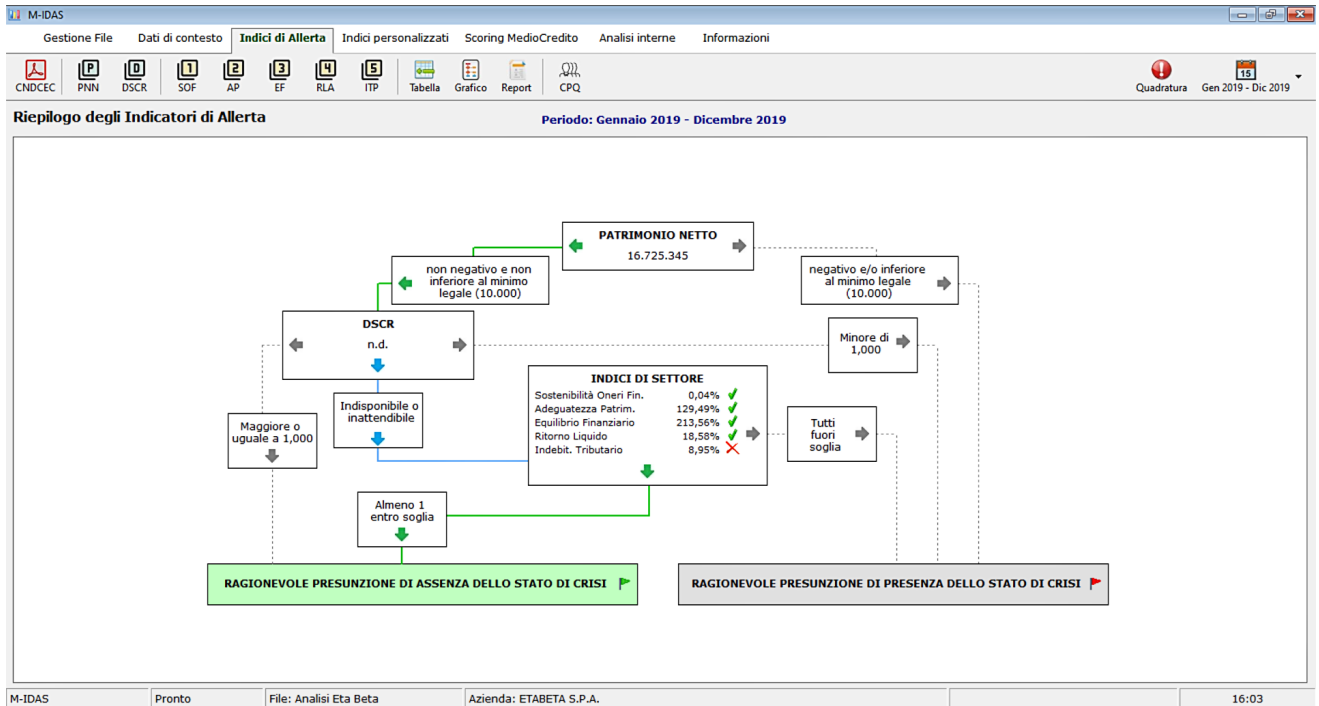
M-IDAS

Gestione File | Dati di contesto | Indici di Allerta | Indici personalizzati | Scoring MedioCredito | Analisi interne | Informazioni

CNDCEC | PNN | DSCR | SOF | AP | EF | RLA | ITP | Tabella | Grafico | Report | CPQ | Quadratura | 15 | Gen 2019 - Dic 2019

Riepilogo degli Indicatori di Allerta

Periodo: Gennaio 2019 - Dicembre 2019

PATRIMONIO NETTO
16.725.345

non negativo e non inferiore al minimo legale (10.000)

negativo e/o inferiore al minimo legale (10.000)

DSCR
n.d.

Minore di 1,000

INDICI DI SETTORE

| | |
|---|---|
| Sostenibilità Oneri Fin. | 0,04% |
| Adeguatezza Patrim. | 129,49% |
| Equilibrio Finanziario | 213,56% |
| Ritorno Liquido | 18,58% |
| Indebit. Tributario | 8,95% |

Indisponibile o inattendibile

Maggiore o uguale a 1,000

Tutti fuori soglia

Almeno 1 entro soglia

RAGIONEVOLE PRESUNZIONE DI ASSENZA DELLO STATO DI CRISI

RAGIONEVOLE PRESUNZIONE DI PRESENZA DELLO STATO DI CRISI

M-IDAS | Pronto | File: Analisi Eta Beta | Azienda: ETABETA S.P.A. | 16:03